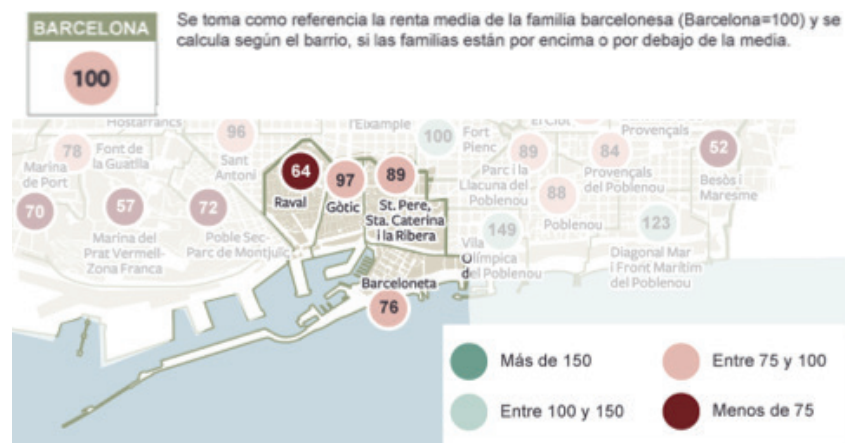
BARCELONA
100

Se toma como referencia la renta media de la familia barcelonesa (Barcelona=100) y se calcula según el barrio, si las familias están por encima o por debajo de la media.

Hostafrancs
96
l'Eixample
100
Fort Pienc
El Clot
Provençals
78
Font de la Guatlla
Marina de Port
70
57
Marina del Prat Vermell-Zona Franca
Sant Antoni
72
Poble Sec-Parc de Montjuïc
64
Raval
97
Gòtic
89
St. Pere, Sta. Caterina i la Ribera
89
Parc i la Llacuna del Poblenou
88
84
Provençals del Poblenou
52
Besòs i Maresme
Poblenou
149
Vila Olímpica del Poblenou
123
Diagonal Mar i Front Marítim del Poblenou
Barceloneta
76

Más de 150
Entre 75 y 100
Entre 100 y 150
Menos de 75